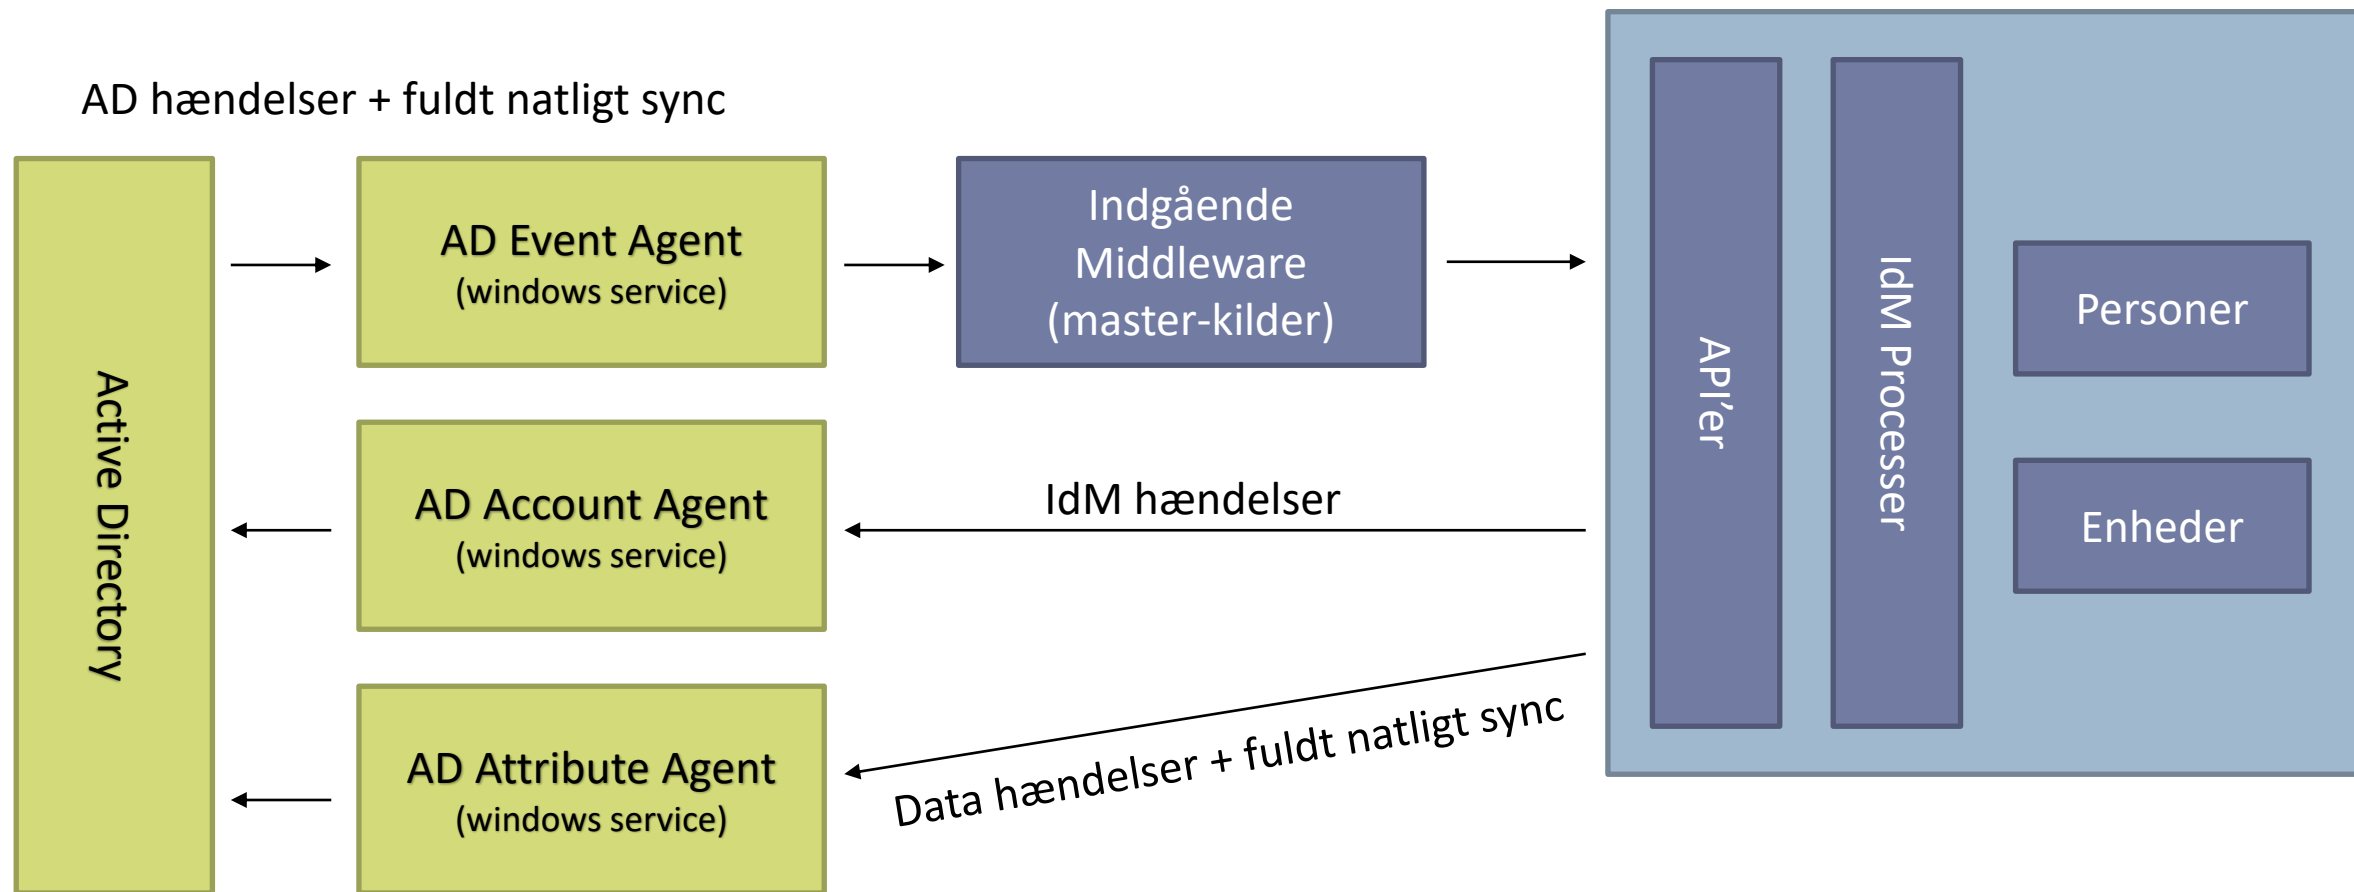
AD hændelser + fuldt natligt sync

Active Directory

AD Event Agent
(windows service)

Indgående
Middleware
(master-kilder)

API'er

IdM Processer

Personer

Enheder

AD Account Agent
(windows service)

IdM hændelser

AD Attribute Agent
(windows service)

Data hændelser + fuldt natligt sync